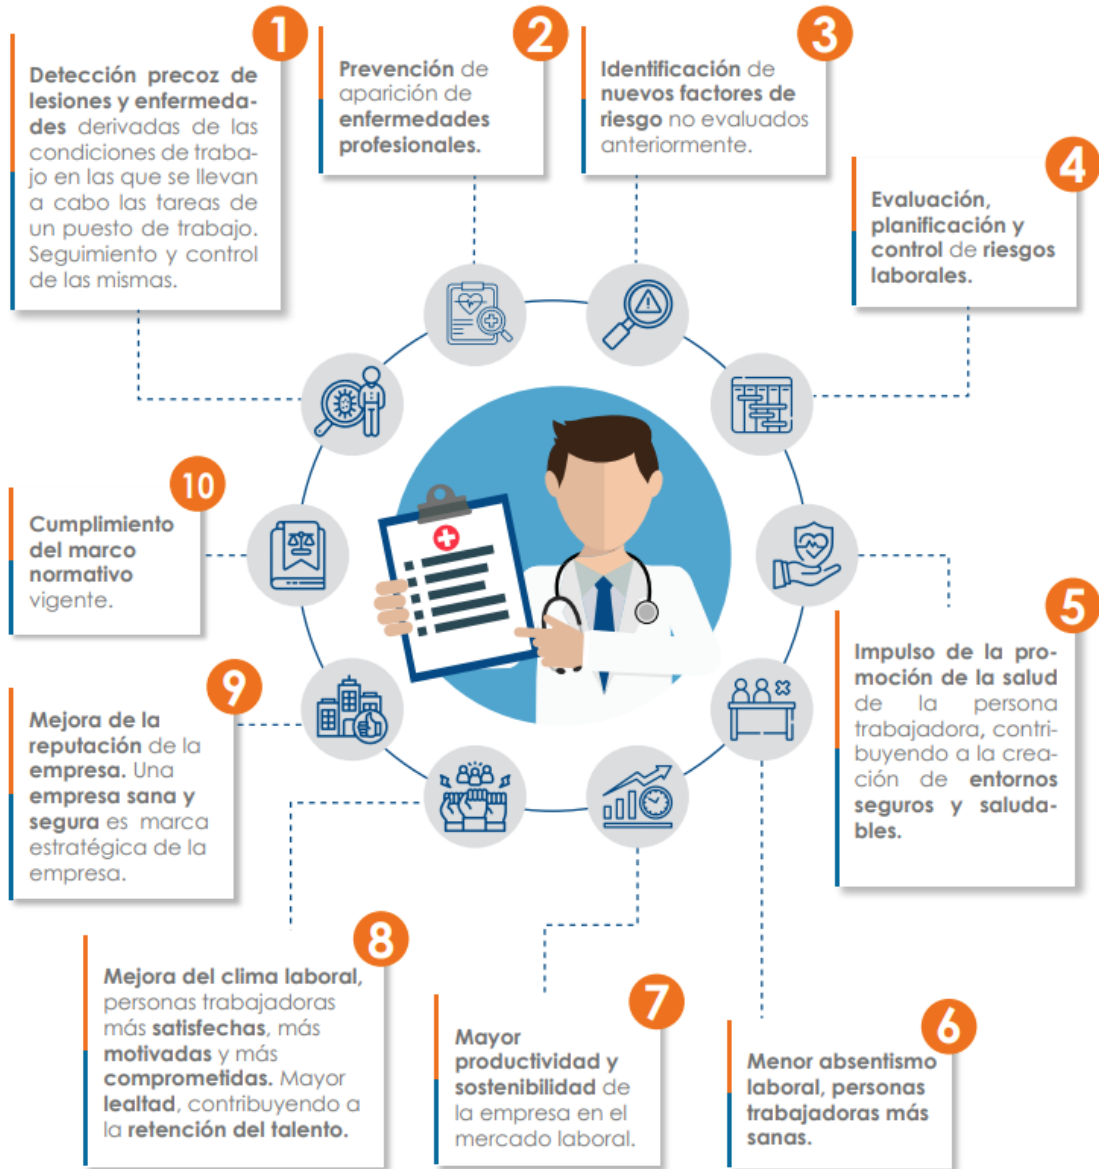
1
Detección precoz de lesiones y enfermedades derivadas de las condiciones de trabajo en las que se llevan a cabo las tareas de un puesto de trabajo. Seguimiento y control de las mismas.

2
Prevención de aparición de enfermedades profesionales.

3
Identificación de nuevos factores de riesgo no evaluados anteriormente.

4
Evaluación, planificación y control de riesgos laborales.

5
Impulso de la promoción de la salud de la persona trabajadora, contribuyendo a la creación de entornos seguros y saludables.

6
Menor absentismo laboral, personas trabajadoras más sanas.

7
Mayor productividad y sostenibilidad de la empresa en el mercado laboral.

8
Mejora del clima laboral, personas trabajadoras más satisfechas, más motivadas y más comprometidas. Mayor lealtad, contribuyendo a la retención del talento.

9
Mejora de la reputación de la empresa. Una empresa sana y segura es marca estratégica de la empresa.

10
Cumplimiento del marco normativo vigente.